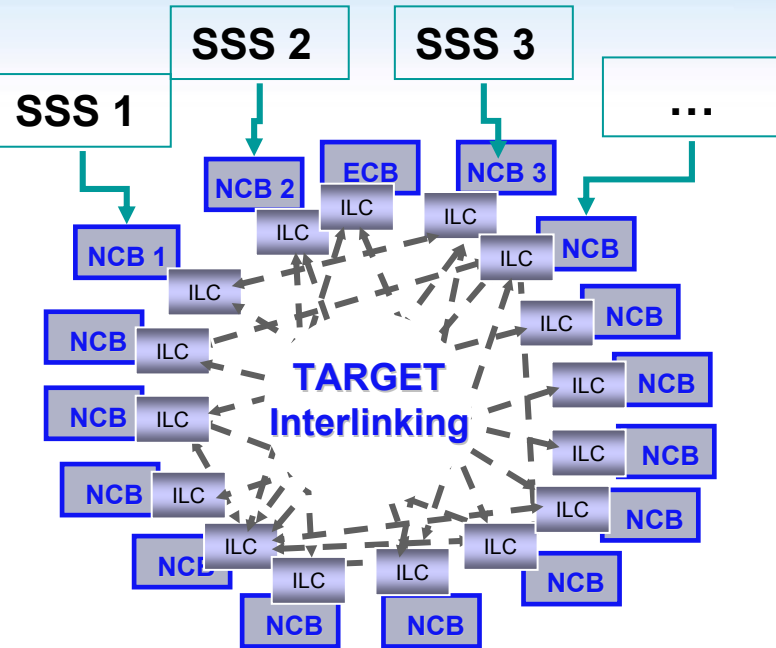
SSS 2

SSS 3

SSS 1

...

NCB 2

ECB

NCB 3

ILC

ILC

ILC

NCB 1

ILC

NCB

ILC

NCB

ILC

NCB

ILC

NCB

ILC

NCB

TARGET Interlinking

ILC

NCB

NCB

ILC

ILC

NCB

NCB

ILC

NCB

ILC

ILC

NCB

ILC

ILC

NCB

ILC

NCB

NCB

NCB